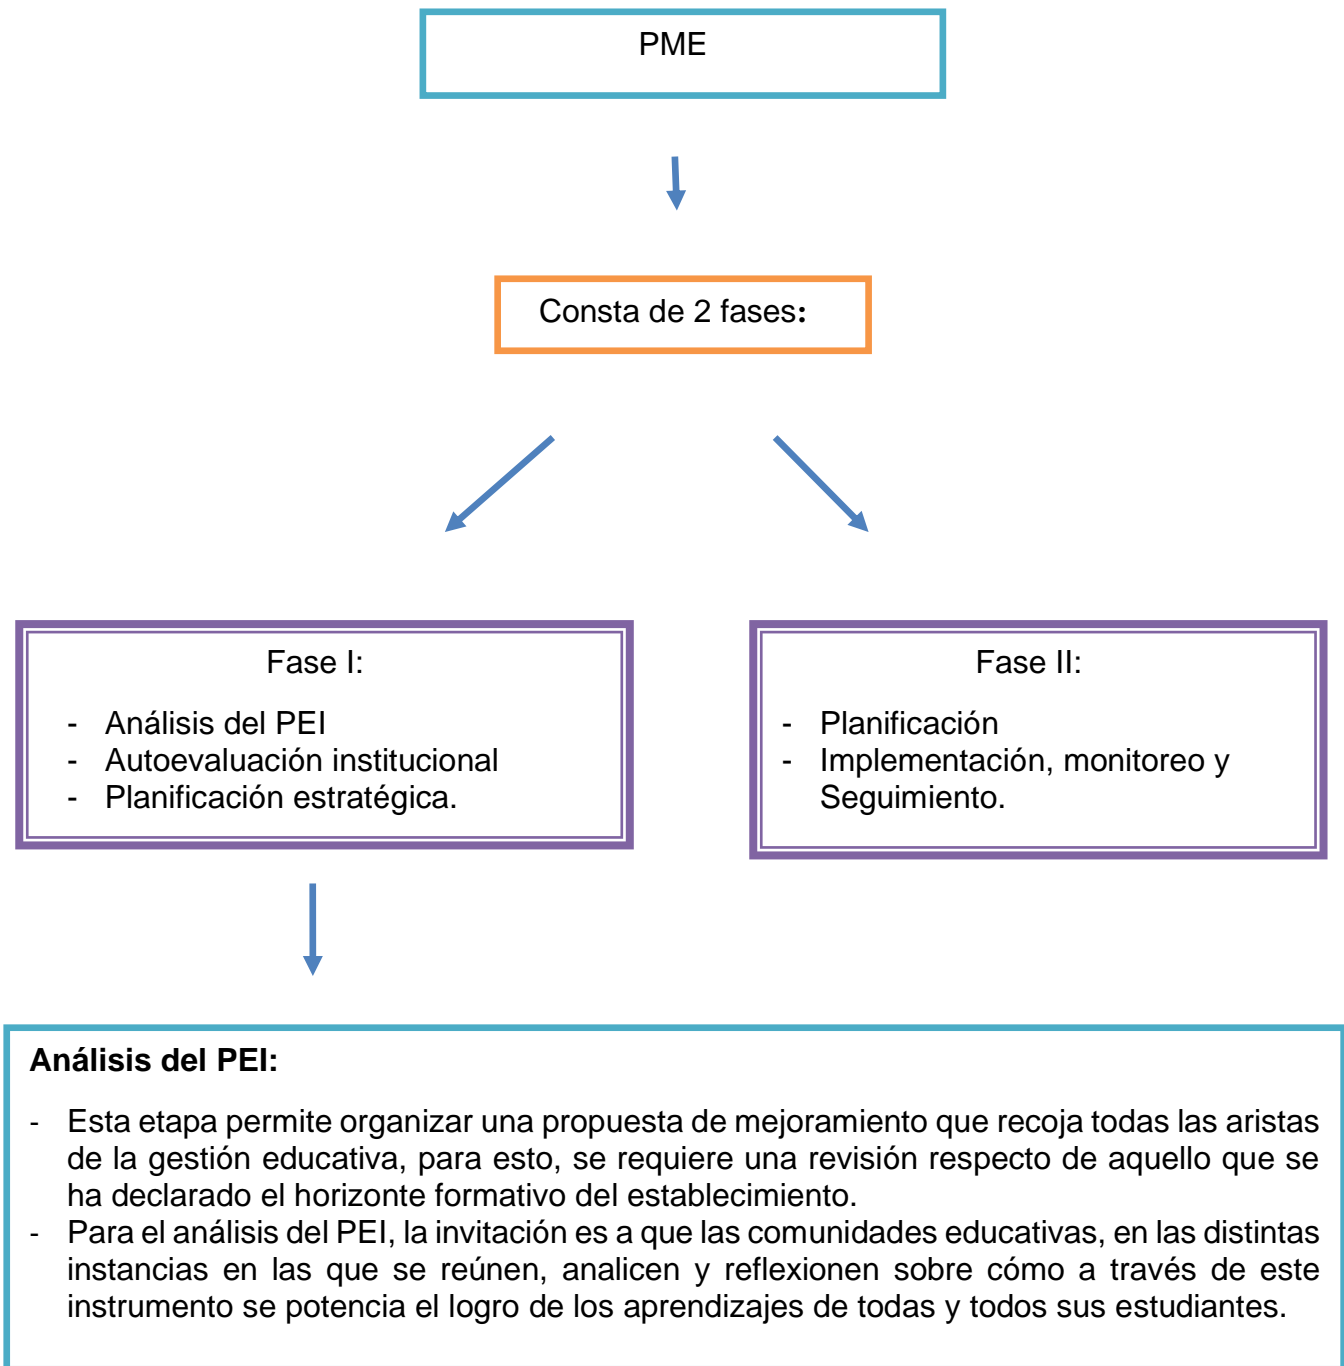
PME

Consta de 2 fases:

Fase I:

- Análisis del PEI
- Autoevaluación institucional
- Planificación estratégica.

Fase II:

- Planificación
- Implementación, monitoreo y Seguimiento.

**Análisis del PEI:**

- Esta etapa permite organizar una propuesta de mejoramiento que recoja todas las aristas de la gestión educativa, para esto, se requiere una revisión respecto de aquello que se ha declarado el horizonte formativo del establecimiento.
- Para el análisis del PEI, la invitación es a que las comunidades educativas, en las distintas instancias en las que se reúnen, analicen y reflexionen sobre cómo a través de este instrumento se potencia el logro de los aprendizajes de todas y todos sus estudiantes.